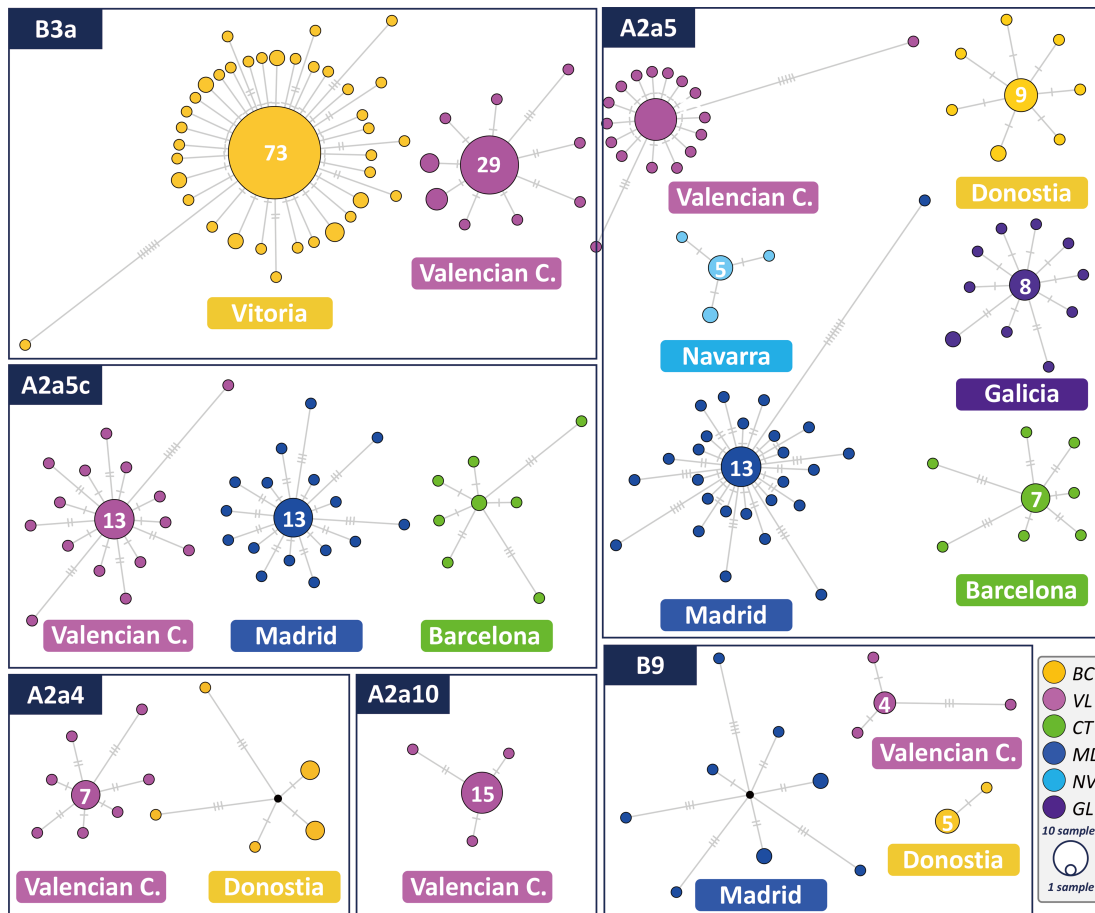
B3a

73

29

Vitoria

Valencian C.

A2a5

9

Valencian C.

Donostia

5

8

Navarra

Galicia

13

7

Madrid

Barcelona

A2a5c

13

13

Valencian C.

Madrid

Barcelona

A2a4

7

Valencian C.

Donostia

A2a10

15

Valencian C.

B9

4

Valencian C.

5

Donostia

Madrid

BC
VL
CT
ML
NV
GL
10 sample
1 sample